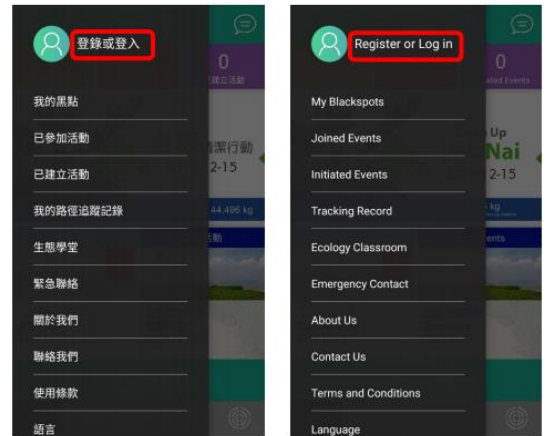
登錄或登入

0
已建立活動

我的黑點

已參加活動

潔行動
2-15

已建立活動

我的路徑追蹤記錄

44,496 kg

活動

生態學堂

緊急聯絡

關於我們

聯絡我們

使用條款

語言

Register or Log in

0
Initiated Events

My Blackspots

Joined Events

Up
Nai
2-15

Initiated Events

Tracking Record

kg

Events

Ecology Classroom

Emergency Contact

About Us

Contact Us

Terms and Conditions

Language